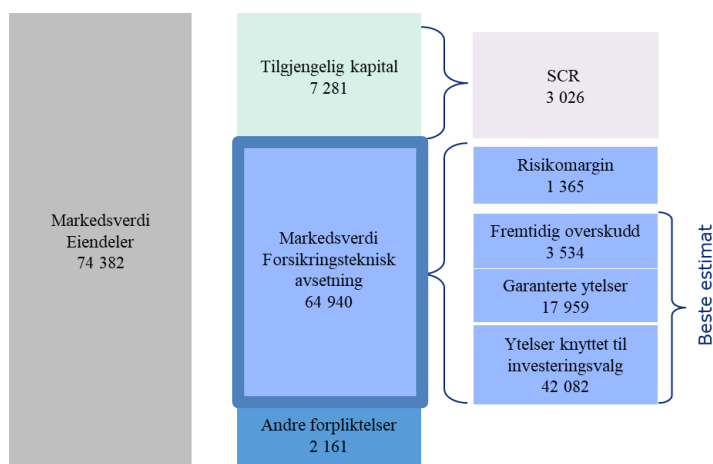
Markedsverdi Eiendeler
74 382

Tilgjengelig kapital
7 281

SCR
3 026

Markedsverdi Forsikringsteknisk avsetning
64 940

Risikomargin
1 365

Fremtidig overskudd
3 534

Garanterte ytelser
17 959

Ytelser knyttet til investeringsvalg
42 082

Beste estimat

Andre forpliktelser
2 161